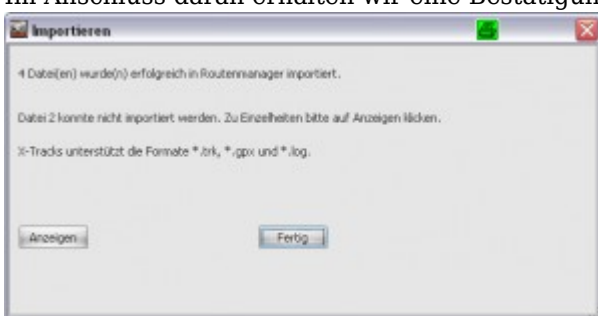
Im Anschluss daran erhalten wir eine Bestätigun

Importieren

4 Datei(en) wurde(n) erfolgreich in Routenmanager importiert.

Datei 2 konnte nicht importiert werden. Zu Einzelheiten bitte auf Anzeigen klicken.

X-Tracks unterstützt die Formate *.trk, *.gpx und *.log.

Anzeigen

Fertig